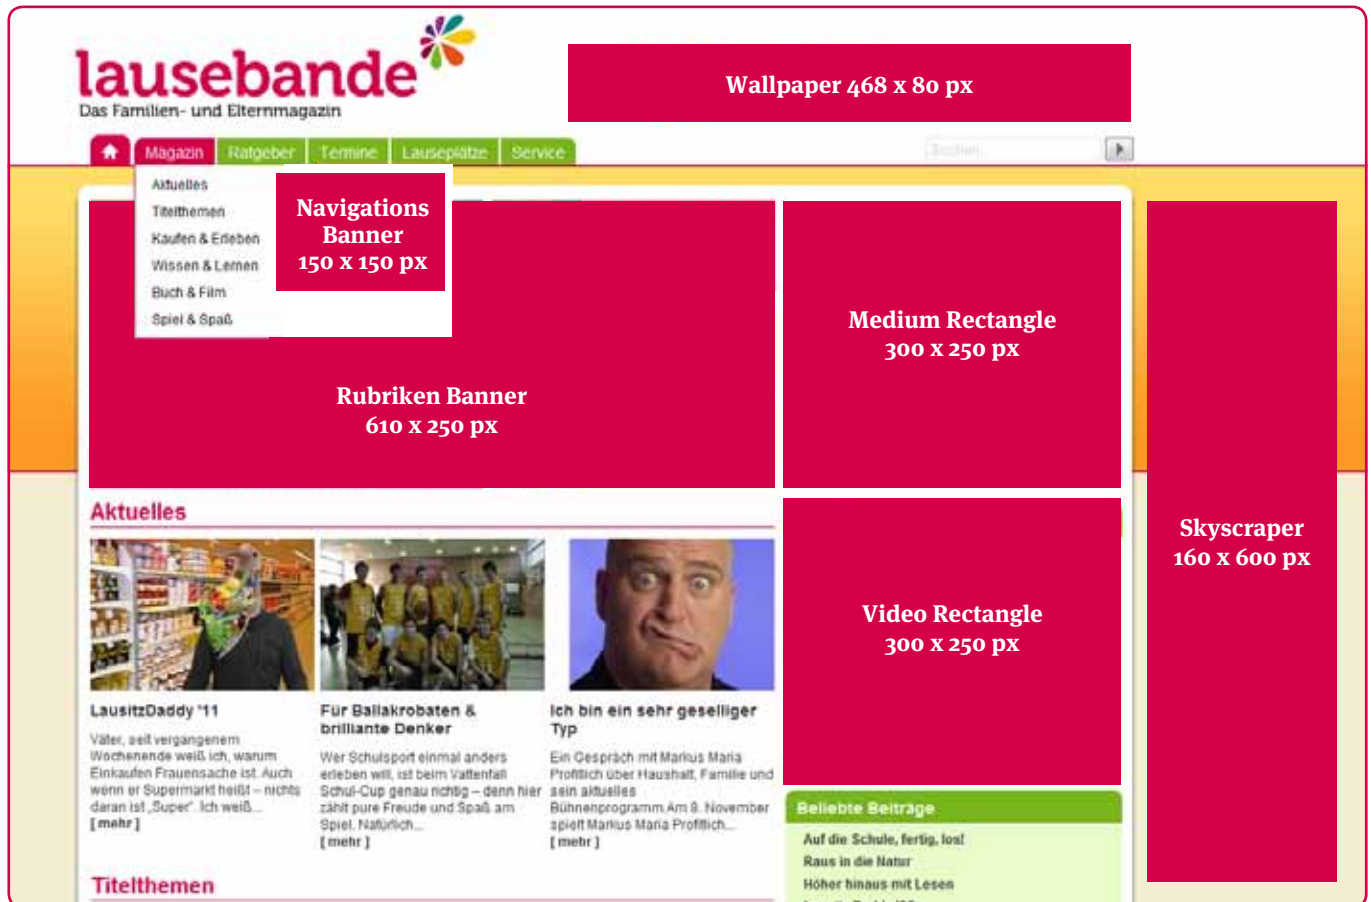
lausebande
Das Familien- und Elternmagazin

Wallpaper 468 x 80 px

Magazin Ratgeber Termine Lauseplätze Service

Suchen

Aktuelles
Titelthemen
Kaufen & Erleben
Wissen & Lernen
Buch & Film
Spiel & Spaß

Navigations Banner 150 x 150 px

Rubriken Banner 610 x 250 px

Medium Rectangle 300 x 250 px

Skyscraper 160 x 600 px

Video Rectangle 300 x 250 px

Aktuelles

LausitzDaddy '11

Väter, seit vergangenem Wochenende weiß ich, warum Einkaufen Frauensache ist. Auch wenn er Supermarkt heißt – nichts daran ist „Super". Ich weiß...
[ mehr ]

Für Ballakrobaten & brilliante Denker

Wer Schulsport einmal anders erleben will, ist beim Vattenfall Schul-Cup genau richtig – denn hier zählt pure Freude und Spaß am Spiel. Natürlich...
[ mehr ]

Ich bin ein sehr geselliger Typ

Ein Gespräch mit Markus Maria Profitlich über Haushalt, Familie und sein aktuelles Bühnenprogramm. Am 8. November spielt Markus Maria Profitlich...
[ mehr ]

Beliebte Beiträge
Auf die Schule, fertig, los!
Raus in die Natur
Höher hinaus mit Lesen

Titelthemen